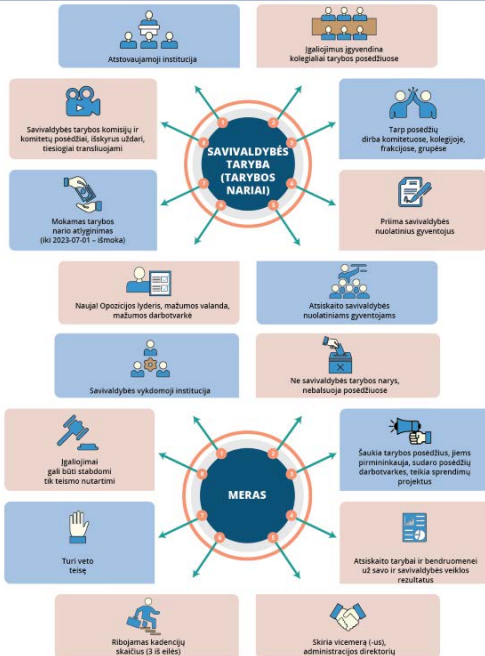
Atstovaujamoji institucija

Įgaliojimus įgyvendina kolegialiai tarybos posėdžiuose

SAVIVALDYBĖS TARYBA (TARYBOS NARIAI)

Savivaldybės tarybos komisijų ir komitetų posėdžiai, išskyrus uždarus, tiesiogiai transliuojami

Tarp posėdžių dirba komitetuose, kolegijoje, frakcijose, grupėse

Mokamas tarybos nario atlyginimas (iki 2023-07-01 – išmoka)

Priima savivaldybės nuolatinius gyventojus

Naujai Opozicijos lyderis, mažumos valanda, mažumos darbotvarkė

Atsiskaito savivaldybės nuolatiniams gyventojams

Savivaldybės vykdomoji institucija

Ne savivaldybės tarybos narys, nebalsuoja posėdžiuose

Įgaliojimai gali būti stabdomi tik teismo nutartimi

MERAS

Šaukia tarybos posėdžius, jiems pirmininkauja, sudaro posėdžių darbotvarkes, teikia sprendimų projektus

Turi veto teisę

Atsiskaito tarybai ir bendruomenei už savo ir savivaldybės veiklos rezultatus

Ribojamas kadencijų skaičius (3 iš eilės)

Skiria vicemerą (-us), administracijos direktorių